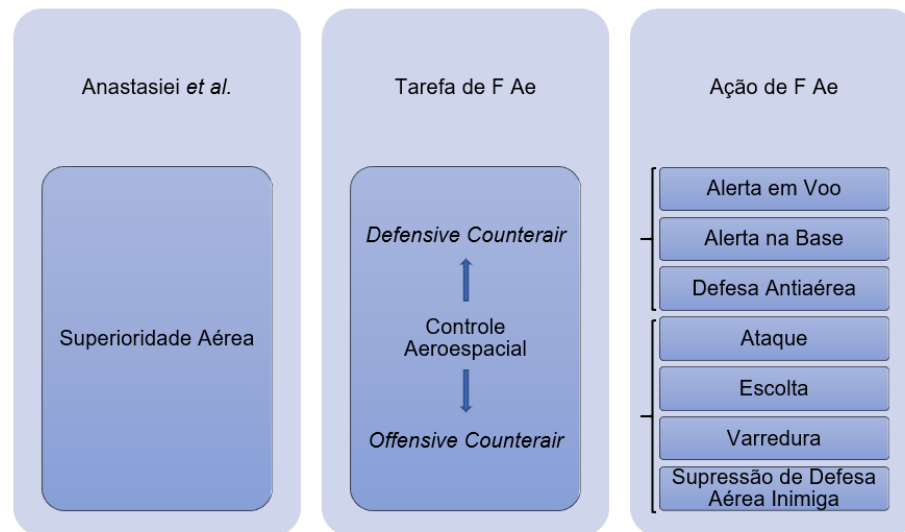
Anastasiei *et al.*

Superioridade Aérea

Tarefa de F Ae

*Defensive Counterair*

Controle Aeroespacial

*Offensive Counterair*

Ação de F Ae

Alerta em Voo

Alerta na Base

Defesa Antiaérea

Ataque

Escolta

Varredura

Supressão de Defesa Aérea Inimiga